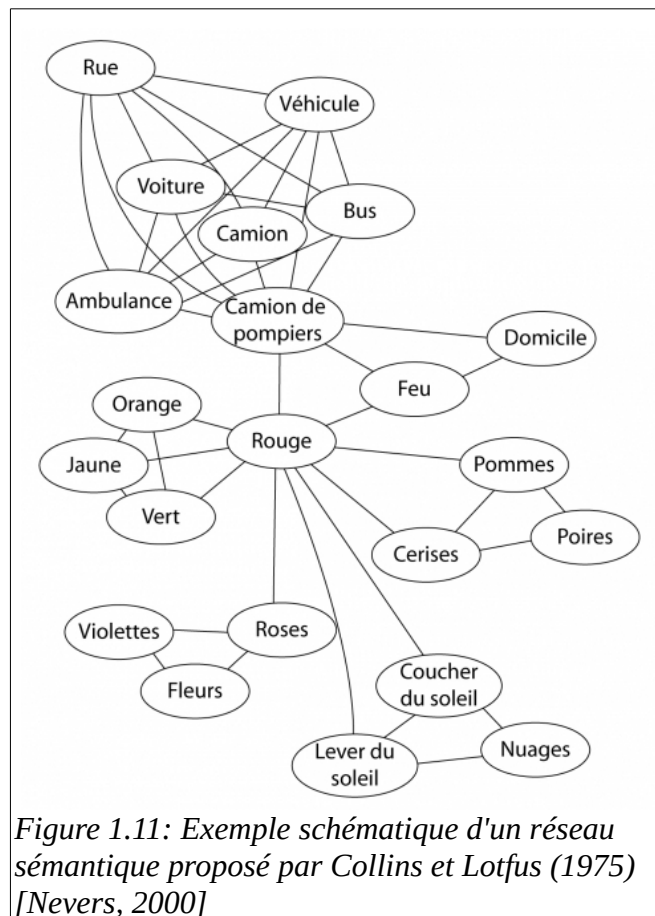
Rue
Véhicule
Voiture
Bus
Camion
Ambulance
Camion de pompiers
Domicile
Feu
Orange
Rouge
Jaune
Vert
Pommes
Poires
Cerises
Violettes
Roses
Fleurs
Coucher du soleil
Nuages
Lever du soleil

Figure 1.11: Exemple schématique d'un réseau sémantique proposé par Collins et Lotfus (1975) [Nevers, 2000]